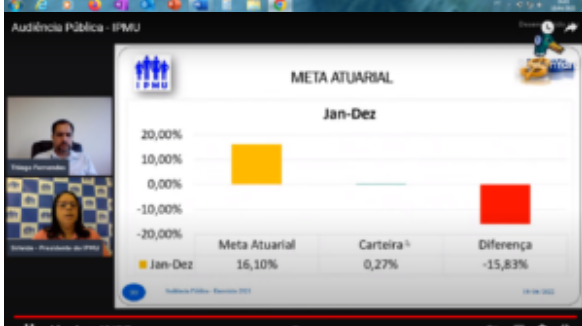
Audiência Pública - IPMU

IPMU

META ATUARIAL

Jan-Dez

20,00%
10,00%
0,00%
-10,00%
-20,00%

| | Meta Atuarial | Carteira | Diferença |
|---|---|---|---|
| Jan-Dez | 16,10% | 0,27% | -15,83% |

Thiago Fernandes

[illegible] - Presidente do IPMU

Audiência Pública - Exercício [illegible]